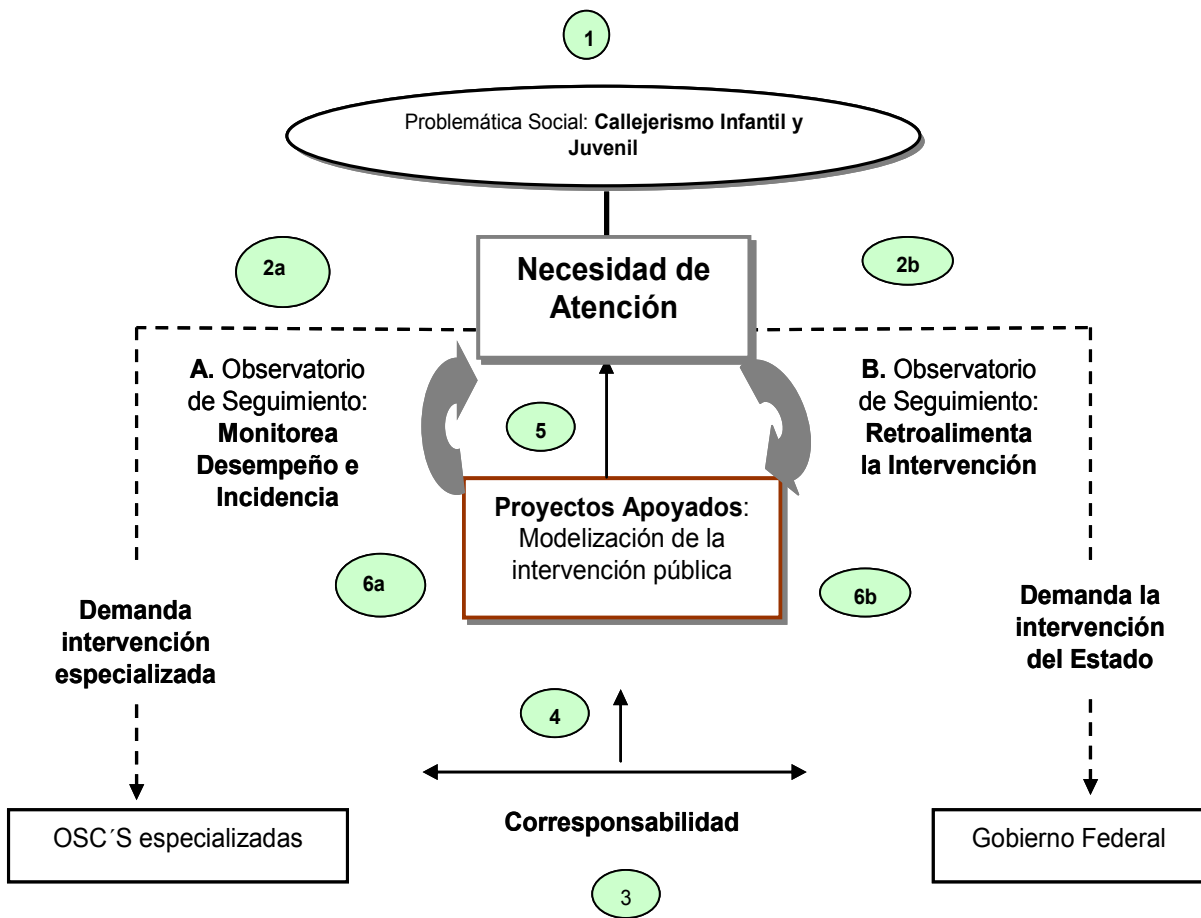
1

Problemática Social: **Callejerismo Infantil y Juvenil**

2a

**Necesidad de Atención**

2b

**A.** Observatorio de Seguimiento: **Monitorea Desempeño e Incidencia**

5

**B.** Observatorio de Seguimiento: **Retroalimenta la Intervención**

**Proyectos Apoyados**: Modelización de la intervención pública

6a

6b

**Demanda intervención especializada**

**Demanda la intervención del Estado**

4

OSC´S especializadas

**Corresponsabilidad**

Gobierno Federal

3